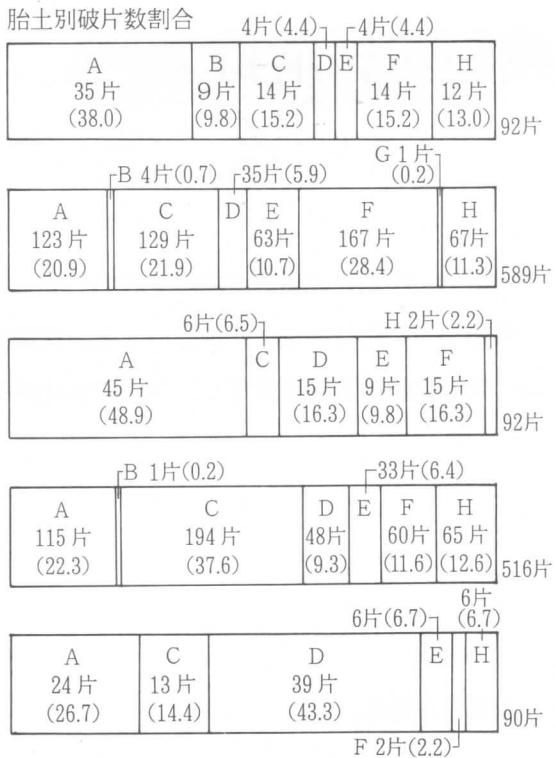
胎土別破片数割合

4片(4.4)
4片(4.4)

| A 35片 (38.0) | B 9片 (9.8) | C 14片 (15.2) | D | E | F 14片 (15.2) | H 12片 (13.0) |

92片

B 4片(0.7)
35片(5.9)
G 1片 (0.2)

| A 123片 (20.9) | | C 129片 (21.9) | D | E 63片 (10.7) | F 167片 (28.4) | | H 67片 (11.3) |

589片

6片(6.5)
H 2片(2.2)

| A 45片 (48.9) | C | D 15片 (16.3) | E 9片 (9.8) | F 15片 (16.3) | |

92片

B 1片(0.2)
33片(6.4)

| A 115片 (22.3) | | C 194片 (37.6) | D 48片 (9.3) | E | F 60片 (11.6) | H 65片 (12.6) |

516片

6片(6.7)
6片 (6.7)

| A 24片 (26.7) | C 13片 (14.4) | D 39片 (43.3) | E | | H |

90片

F 2片(2.2)